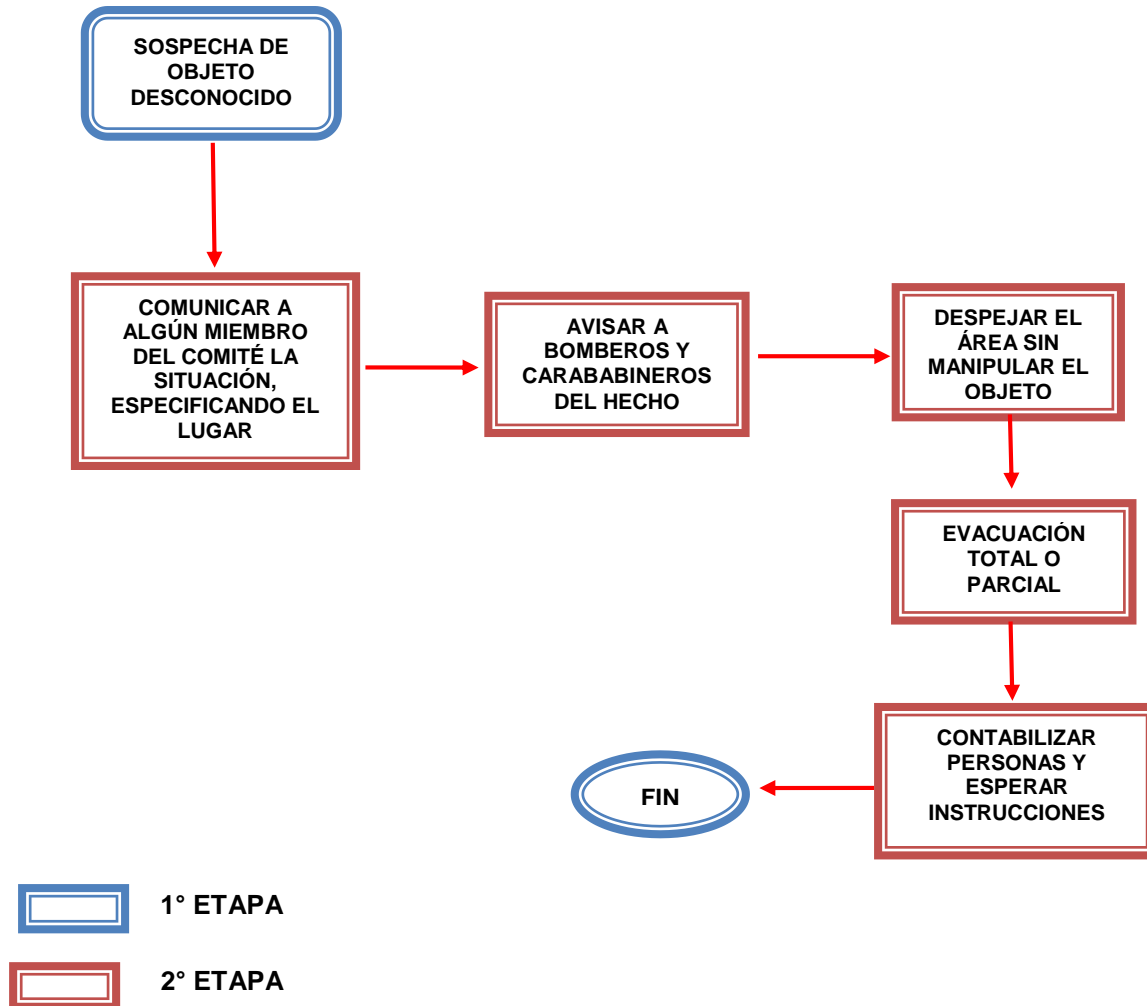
SOSPECHA DE OBJETO DESCONOCIDO

COMUNICAR A ALGÚN MIEMBRO DEL COMITÉ LA SITUACIÓN, ESPECIFICANDO EL LUGAR

AVISAR A BOMBEROS Y CARABABINEROS DEL HECHO

DESPEJAR EL ÁREA SIN MANIPULAR EL OBJETO

EVACUACIÓN TOTAL O PARCIAL

CONTABILIZAR PERSONAS Y ESPERAR INSTRUCCIONES

FIN

1° ETAPA

2° ETAPA